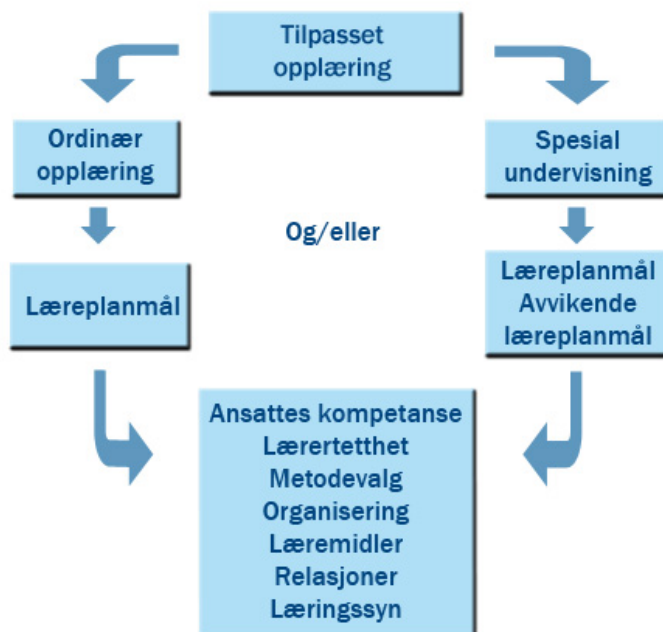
Tilpasset opplæring

Ordinær opplæring

Spesial undervisning

Og/eller

Læreplanmål

Læreplanmål
Avvikende læreplanmål

Ansattes kompetanse
Lærertetthet
Metodevalg
Organisering
Læremidler
Relasjoner
Læringssyn